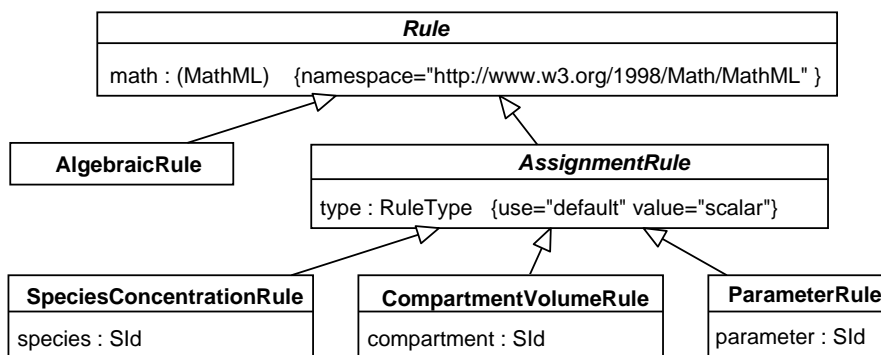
Rule

math : (MathML) {namespace="http://www.w3.org/1998/Math/MathML" }

AlgebraicRule

AssignmentRule

type : RuleType {use="default" value="scalar"}

SpeciesConcentrationRule

species : SId

CompartmentVolumeRule

compartment : SId

ParameterRule

parameter : SId